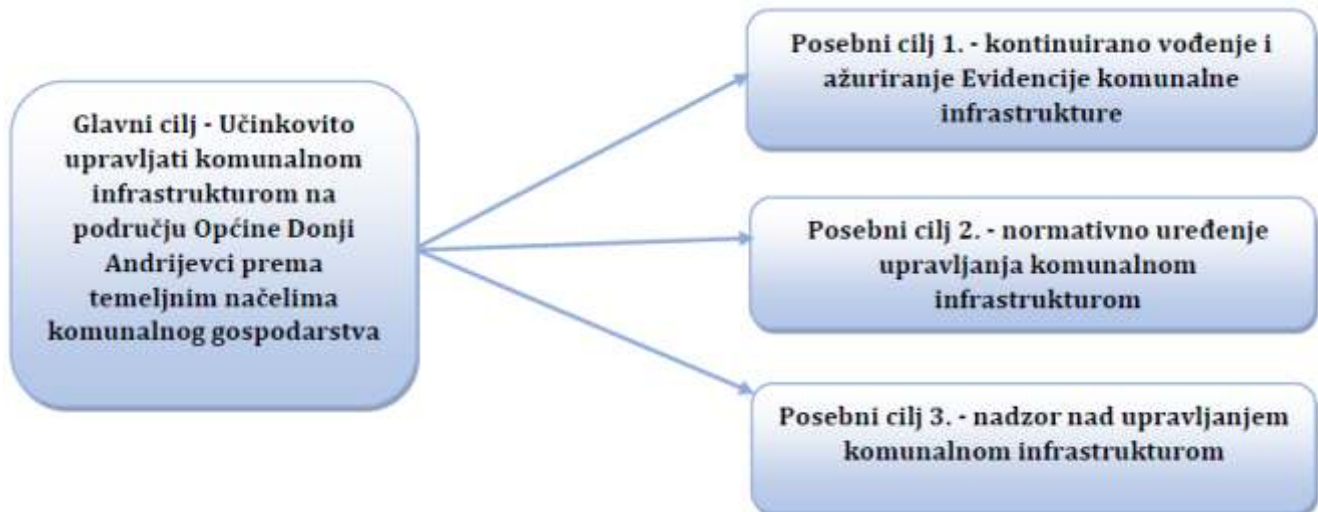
Glavni cilj - Učinkovito upravljati komunalnom infrastrukturom na području Općine Donji Andrijevci prema temeljnim načelima komunalnog gospodarstva

Posebni cilj 1. - kontinuirano vođenje i ažuriranje Evidencije komunalne infrastrukture

Posebni cilj 2. - normativno uređenje upravljanja komunalnom infrastrukturom

Posebni cilj 3. - nadzor nad upravljanjem komunalnom infrastrukturom